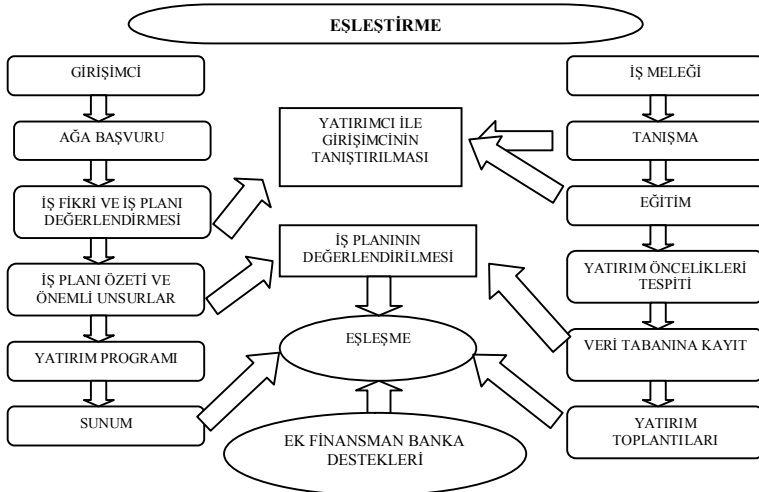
EŞLEŞTİRME

GİRİŞİMCİ

AĞA BAŞVURU

İŞ FİKRİ VE İŞ PLANI DEĞERLENDİRMESİ

İŞ PLANI ÖZETİ VE ÖNEMLİ UNSURLAR

YATIRIM PROGRAMI

SUNUM

YATIRIMCI İLE GİRİŞİMCİNİN TANIŞTIRILMASI

İŞ PLANININ DEĞERLENDİRİLMESİ

EŞLEŞME

EK FİNANSMAN BANKA DESTEKLERİ

İŞ MELEĞİ

TANIŞMA

EĞİTİM

YATIRIM ÖNCELİKLERİ TESPİTİ

VERİ TABANINA KAYIT

YATIRIM TOPLANTILARI